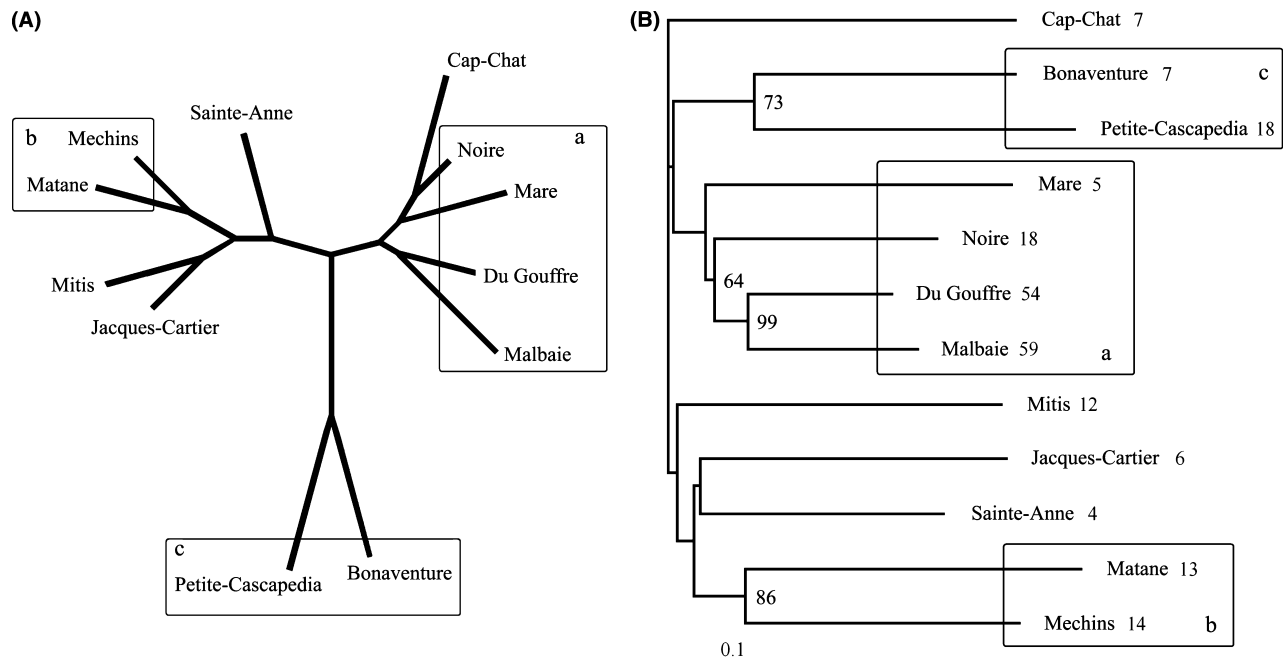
(A)

b Mechins
Matane
Sainte-Anne
Cap-Chat
Noire a
Mare
Du Gouffre
Malbaie
Mitis
Jacques-Cartier
c
Petite-Cascapedia
Bonaventure

(B)

Cap-Chat 7
73
Bonaventure 7 c
Petite-Cascapedia 18
Mare 5
Noire 18
64
Du Gouffre 54
99
Malbaie 59 a
Mitis 12
Jacques-Cartier 6
Sainte-Anne 4
86
Matane 13
Mechins 14 b
0.1